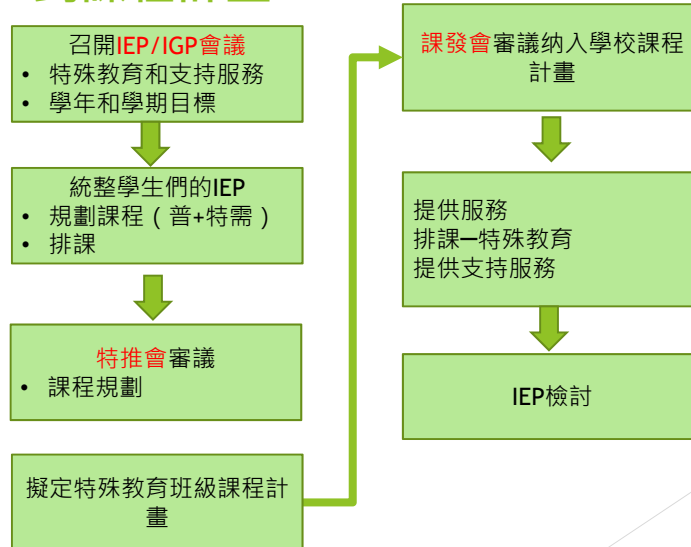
召開IEP/IGP會議
• 特殊教育和支持服務
• 學年和學期目標

統整學生們的IEP
• 規劃課程（普+特需）
• 排課

特推會審議
• 課程規劃

擬定特殊教育班級課程計畫

課發會審議納入學校課程計畫

提供服務
排課一特殊教育
提供支持服務

IEP檢討